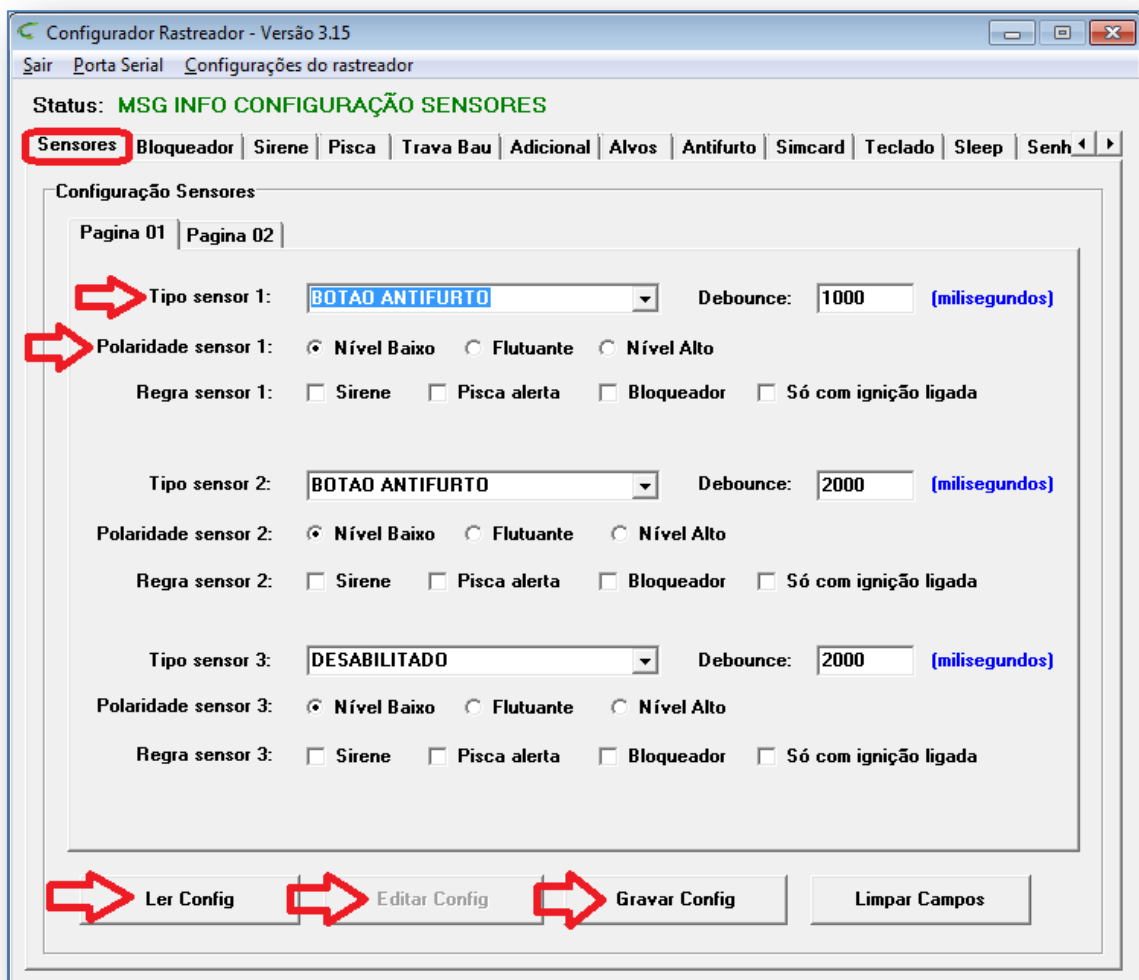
Configurador Rastreador - Versão 3.15

Sair Porta Serial Configurações do rastreador

Status: MSG INFO CONFIGURAÇÃO SENSORES

Sensores | Bloqueador | Sirene | Pisca | Trava Bau | Adicional | Alvos | Antifurto | Simcard | Teclado | Sleep | Senh

Configuração Sensores

Pagina 01 | Pagina 02

Tipo sensor 1: BOTAO ANTIFURTO Debounce: 1000 (milisegundos)

Polaridade sensor 1: Nível Baixo Flutuante Nível Alto

Regra sensor 1: Sirene Pisca alerta Bloqueador Só com ignição ligada

Tipo sensor 2: BOTAO ANTIFURTO Debounce: 2000 (milisegundos)

Polaridade sensor 2: Nível Baixo Flutuante Nível Alto

Regra sensor 2: Sirene Pisca alerta Bloqueador Só com ignição ligada

Tipo sensor 3: DESABILITADO Debounce: 2000 (milisegundos)

Polaridade sensor 3: Nível Baixo Flutuante Nível Alto

Regra sensor 3: Sirene Pisca alerta Bloqueador Só com ignição ligada

Ler Config Editar Config Gravar Config Limpar Campos